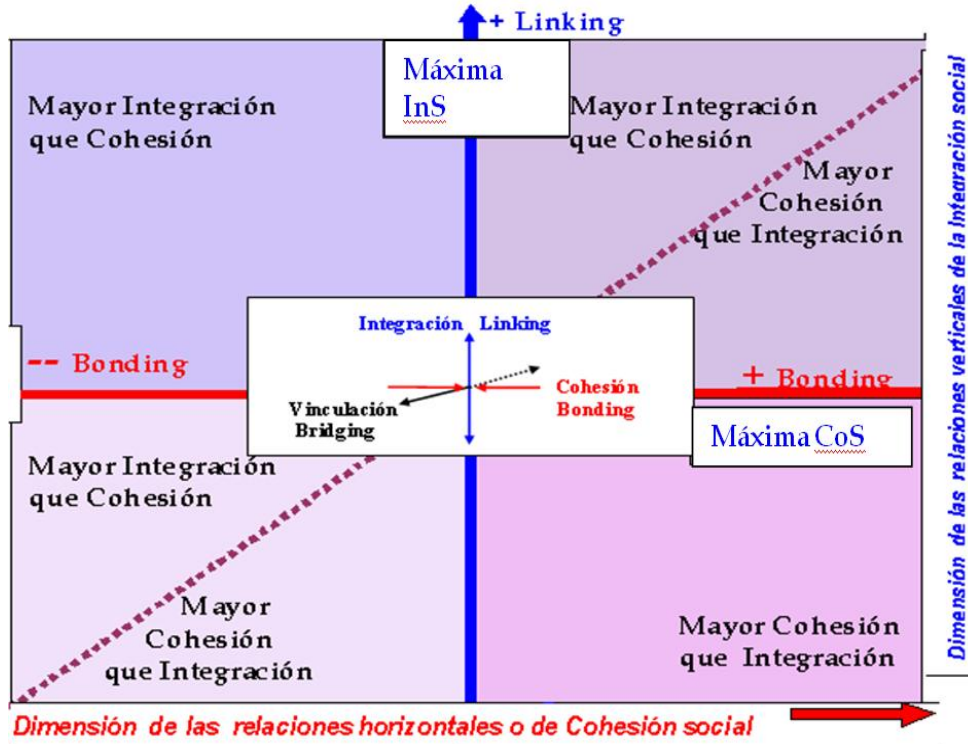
+ Linking

Máxima InS

Mayor Integración que Cohesión

Mayor Integración que Cohesión

Mayor Cohesión que Integración

Integración Linking

-- Bonding

Cohesión Bonding

Vinculación Bridging

+ Bonding

Máxima CoS

Mayor Integración que Cohesión

Mayor Cohesión que Integración

Mayor Cohesión que Integración

Dimensión de las relaciones verticales de la Integración social

Dimensión de las relaciones horizontales o de Cohesión social